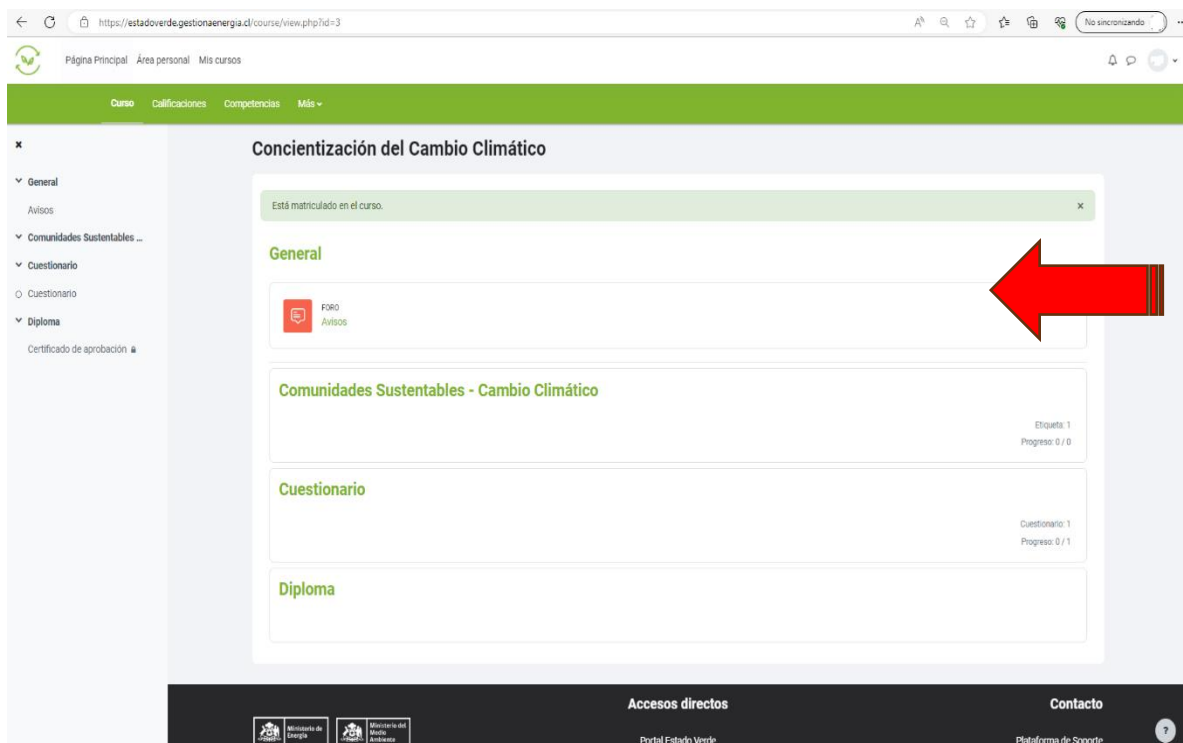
https://estadoverde.gestionaenergia.cl/course/view.php?id=3

No sincronizando

Página Principal Área personal Mis cursos

Curso Calificaciones Competencias Más

×

General

Avisos

Comunidades Sustentables ...

Cuestionario

Cuestionario

Diploma

Certificado de aprobación

Concientización del Cambio Climático

Está matriculado en el curso.

×

General

FORO
Avisos

Comunidades Sustentables - Cambio Climático

Etiqueta: 1
Progreso: 0 / 0

Cuestionario

Cuestionario: 1
Progreso: 0 / 1

Diploma

Ministerio de Energía

Ministerio del Medio Ambiente

Accesos directos

Portal Estado Verde

Contacto

Plataforma de Soporte

?